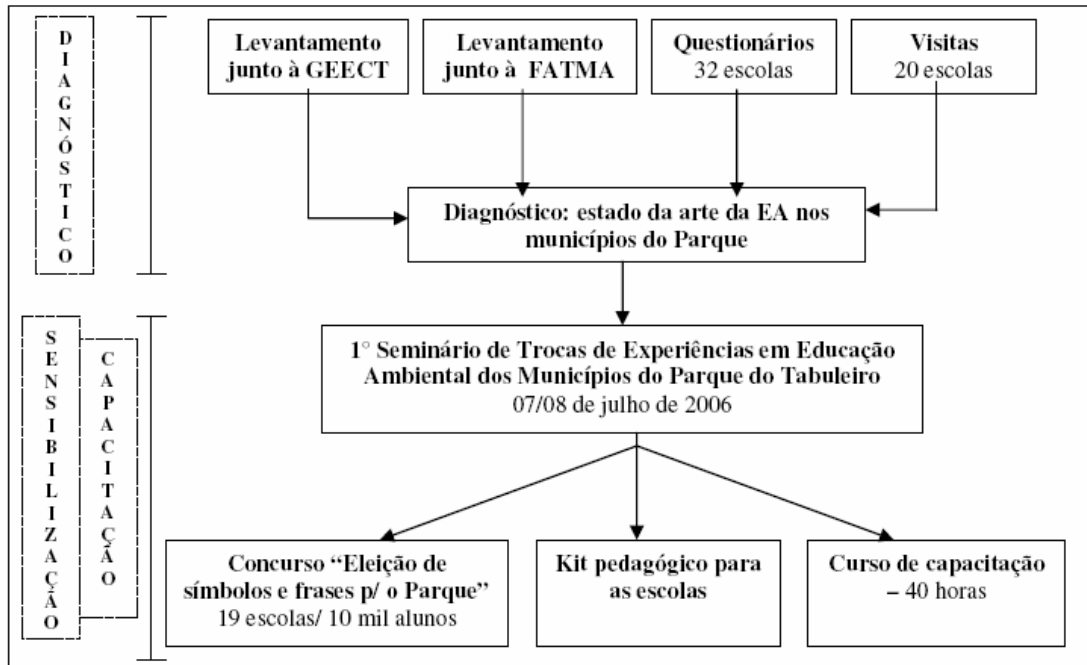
D I A G N Ó S T I C O

Levantamento junto à GEECT

Levantamento junto à FATMA

Questionários
32 escolas

Visitas
20 escolas

Diagnóstico: estado da arte da EA nos municípios do Parque

S E N S I B I L I Z A Ç Ã O

C A P A C I T A Ç Ã O

1° Seminário de Trocas de Experiências em Educação Ambiental dos Municípios do Parque do Tabuleiro
07/08 de julho de 2006

Concurso "Eleição de símbolos e frases p/ o Parque"
19 escolas/ 10 mil alunos

Kit pedagógico para as escolas

Curso de capacitação – 40 horas